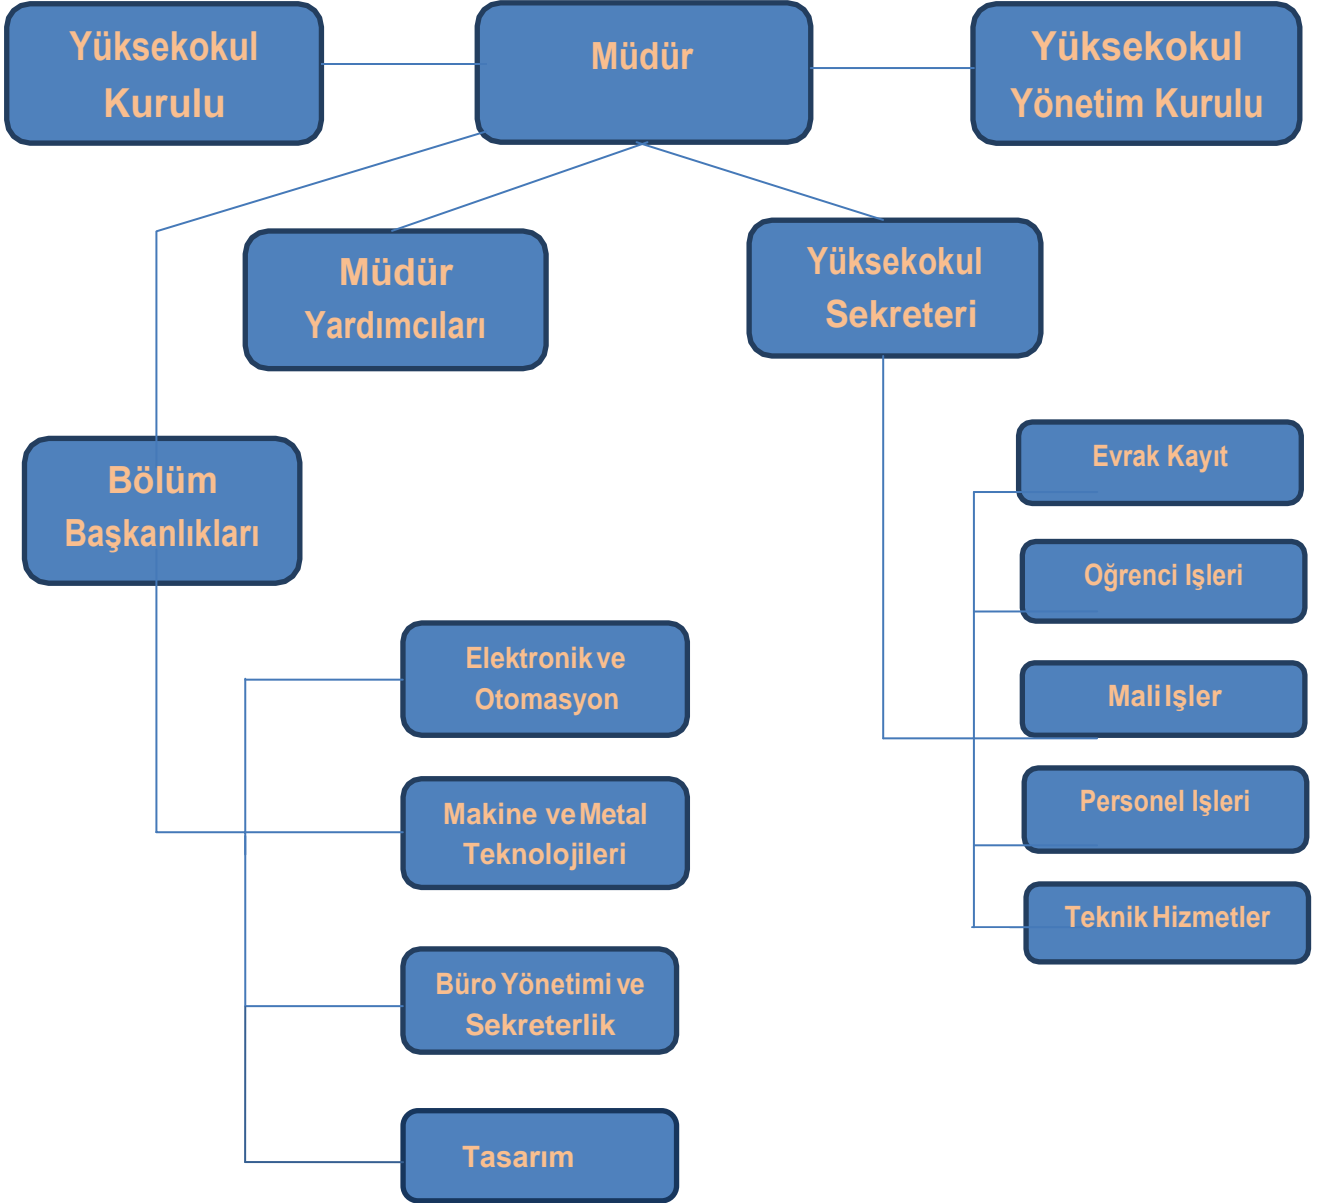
Yüksekokul Kurulu

Müdür

Yüksekokul Yönetim Kurulu

Müdür Yardımcıları

Yüksekokul Sekreteri

Bölüm Başkanlıkları

Evrak Kayıt

Oğrenci Işleri

Mali Işler

Personel Işleri

Teknik Hizmetler

Elektronik ve Otomasyon

Makine ve Metal Teknolojileri

Büro Yönetimi ve Sekreterlik

Tasarım